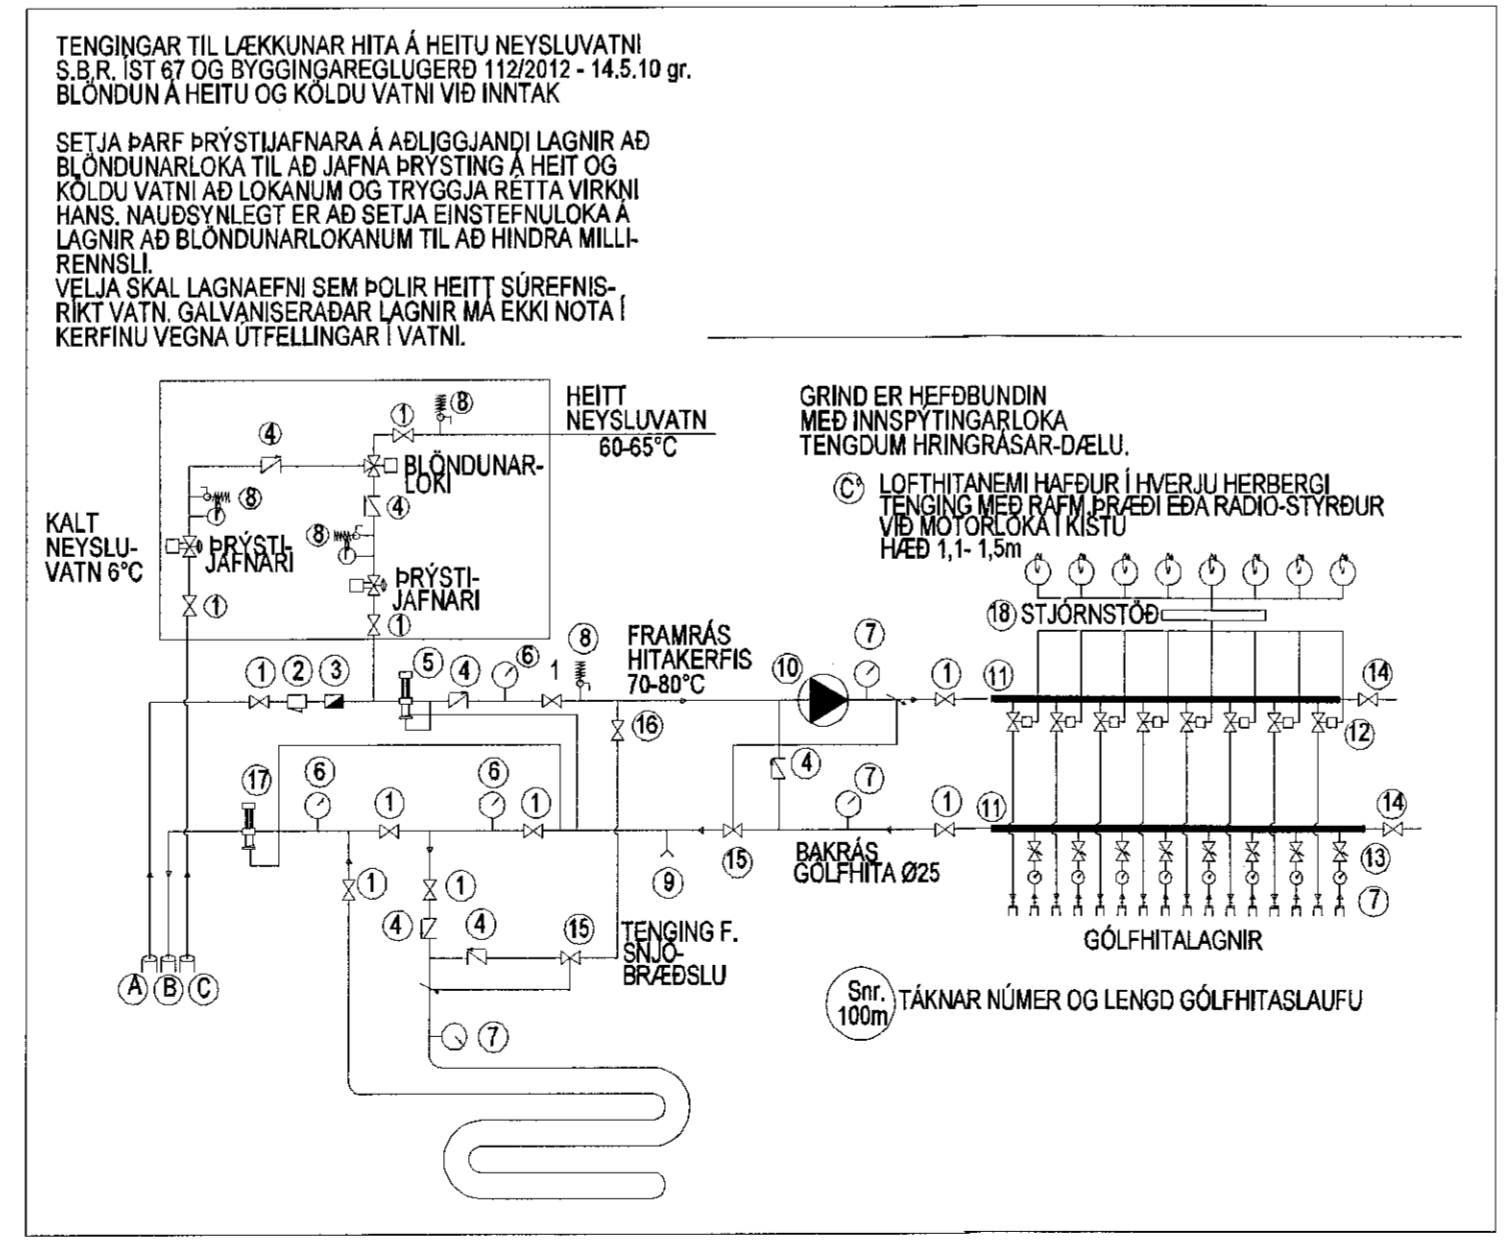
TENGINGAR TIL LÆKKUNAR HITA Á HEITU NEYSLUVATNI
S.B.R. ÍST 67 OG BYGGINGAREGLUGERÐ 112/2012 - 14.5.10 gr.
BLÖNDUN Á HEITU OG KÖLDU VATNI VIÐ INNTAK

SETJA ÞARF ÞRÝSTIJAFNARA Á AÐLIGGJANDI LAGNIR AÐ BLÖNDUNARLOKA TIL AÐ JAFNA ÞRÝSTING Á HEIT OG KÖLDU VATNI AÐ LOKANUM OG TRYGGJA RÉTTA VIRKNI HANS. NAUÐSYNLEGT ER AÐ SETJA EINSTEFNULOKA Á LAGNIR AÐ BLÖNDUNARLOKANUM TIL AÐ HINDRA MILLIRENNSLI.
VELJA SKAL LAGNAEFNI SEM ÞOLIR HEITT SÚREFNISRÍKT VATN. GALVANISERAÐAR LAGNIR MÁ EKKI NOTA Í KERFINU VEGNA ÚTFELLINGAR Í VATNI.

HEITT NEYSLUVATN 60-65°C
GRIND ER HEFÐBUNDIN MEÐ INNSPÝTINGARLOKA TENGDUM HRINGRÁSAR-DÆLU.
C LOFTHITANEMI HAFÐUR Í HVERJU HERBERGI TENGING MEÐ RAFM.ÞRÆÐI EÐA RADIO-STYRÐUR VIÐ MOTORLOKA Í KISTU HÆÐ 1,1- 1,5m
KALT NEYSLU-VATN 6°C
4 8 1 8 4 8 1 1
BLÖNDUNAR-LOKI
ÞRÝSTI-JAFNARI
ÞRÝSTI-JAFNARI
18 STJÓRNSTÖÐ
1 2 3 5 4 6 1 8
FRAMRÁS HITAKERFIS 70-80°C
10 7 1 11 14
16 12
17 6 1 6 1 4 7 1 11 14
BAKRÁS GÓLFHITA Ø25
9 15 13 7
1 1
4 4 15
TENGING F. SNJÓ-BRÆÐSLU
GÓLFHITALAGNIR
A B C
7
Snr. 100m TÁKNAR NÚMER OG LENGD GÓLFHITASLAUFU